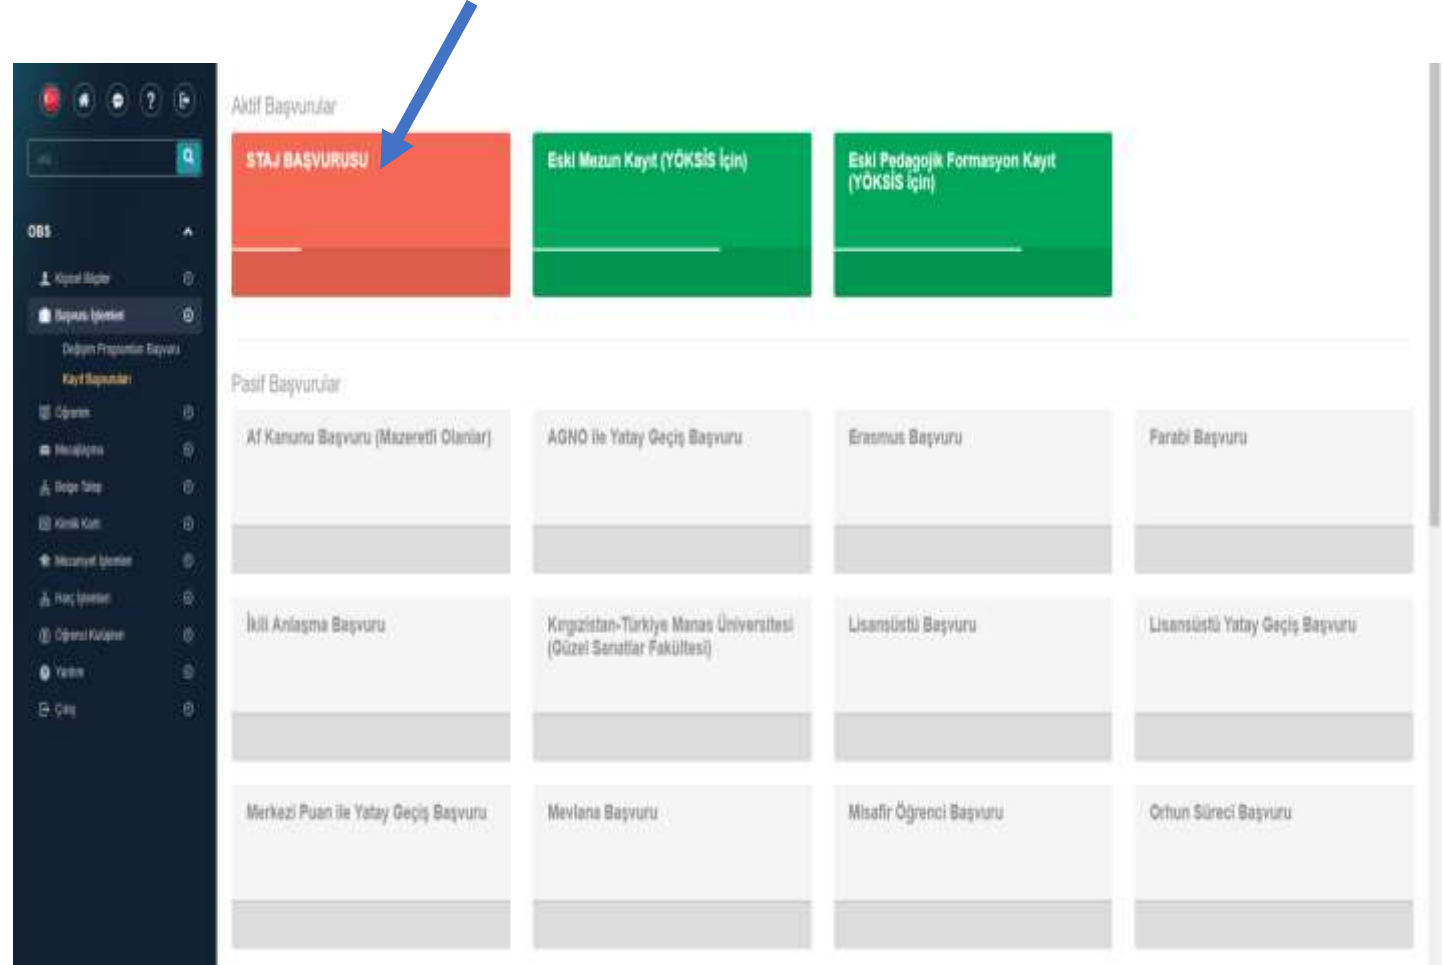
OBS

Kişisel Bilgiler

Başvuru İşlemleri

Değişim Programları Başvuru

Kayıt Başvuruları

Öğrenim

Mesajlaşma

Belge Talep

Kimlik Kartı

Mezuniyet İşlemleri

Harç İşlemleri

Öğrenci Kulüpleri

Yardım

Çıkış

Aktif Başvurular

STAJ BAŞVURUSU

Eski Mezun Kayıt (YÖKSİS İçin)

Eski Pedagojik Formasyon Kayıt (YÖKSİS İçin)

Pasif Başvurular

Af Kanunu Başvuru (Mazeretli Olanlar)

AGNO ile Yatay Geçiş Başvuru

Erasmus Başvuru

Farabi Başvuru

İkili Anlaşma Başvuru

Kırgızistan-Türkiye Manas Üniversitesi (Güzel Sanatlar Fakültesi)

Lisansüstü Başvuru

Lisansüstü Yatay Geçiş Başvuru

Merkezi Puan ile Yatay Geçiş Başvuru

Mevlana Başvuru

Misafir Öğrenci Başvuru

Orhun Süreci Başvuru